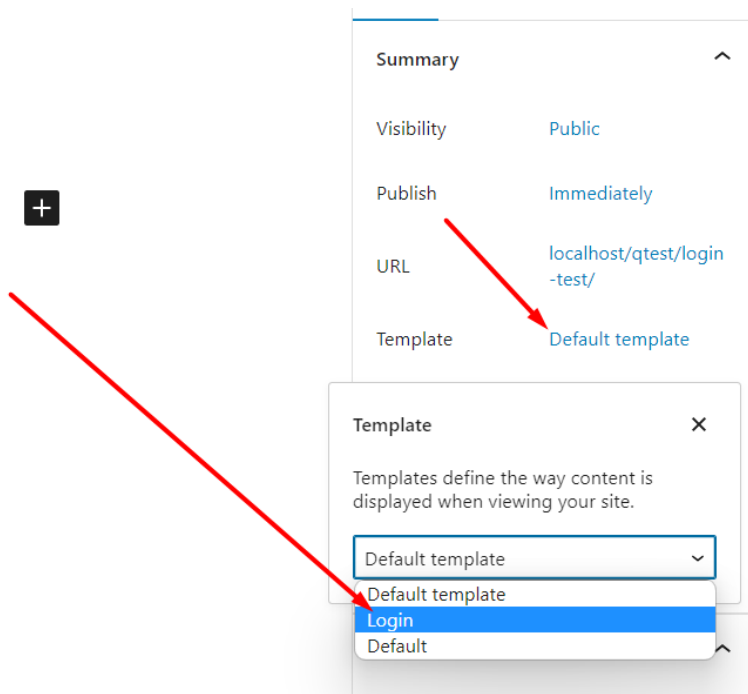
Summary

Visibility Public

Publish Immediately

URL localhost/qtest/login-test/

Template Default template

Template

Templates define the way content is displayed when viewing your site.

Default template

Default template
Login
Default